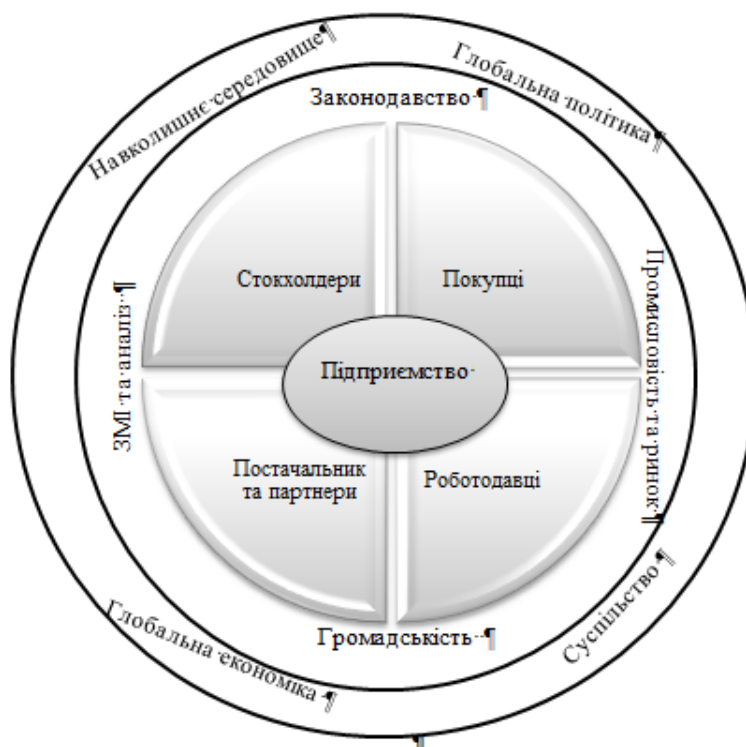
Навколишнє·середовище¶

Глобальна·політика¶

Законодавство·¶

Стокхолдери

Покупці

Промисловість·та·ринок¶

ЗМІ·та·аналіз··¶

Підприємство·

Постачальник та партнери

Роботодавці

Громадськість··¶

Суспільство¶

Глобальна·економіка·¶

¶